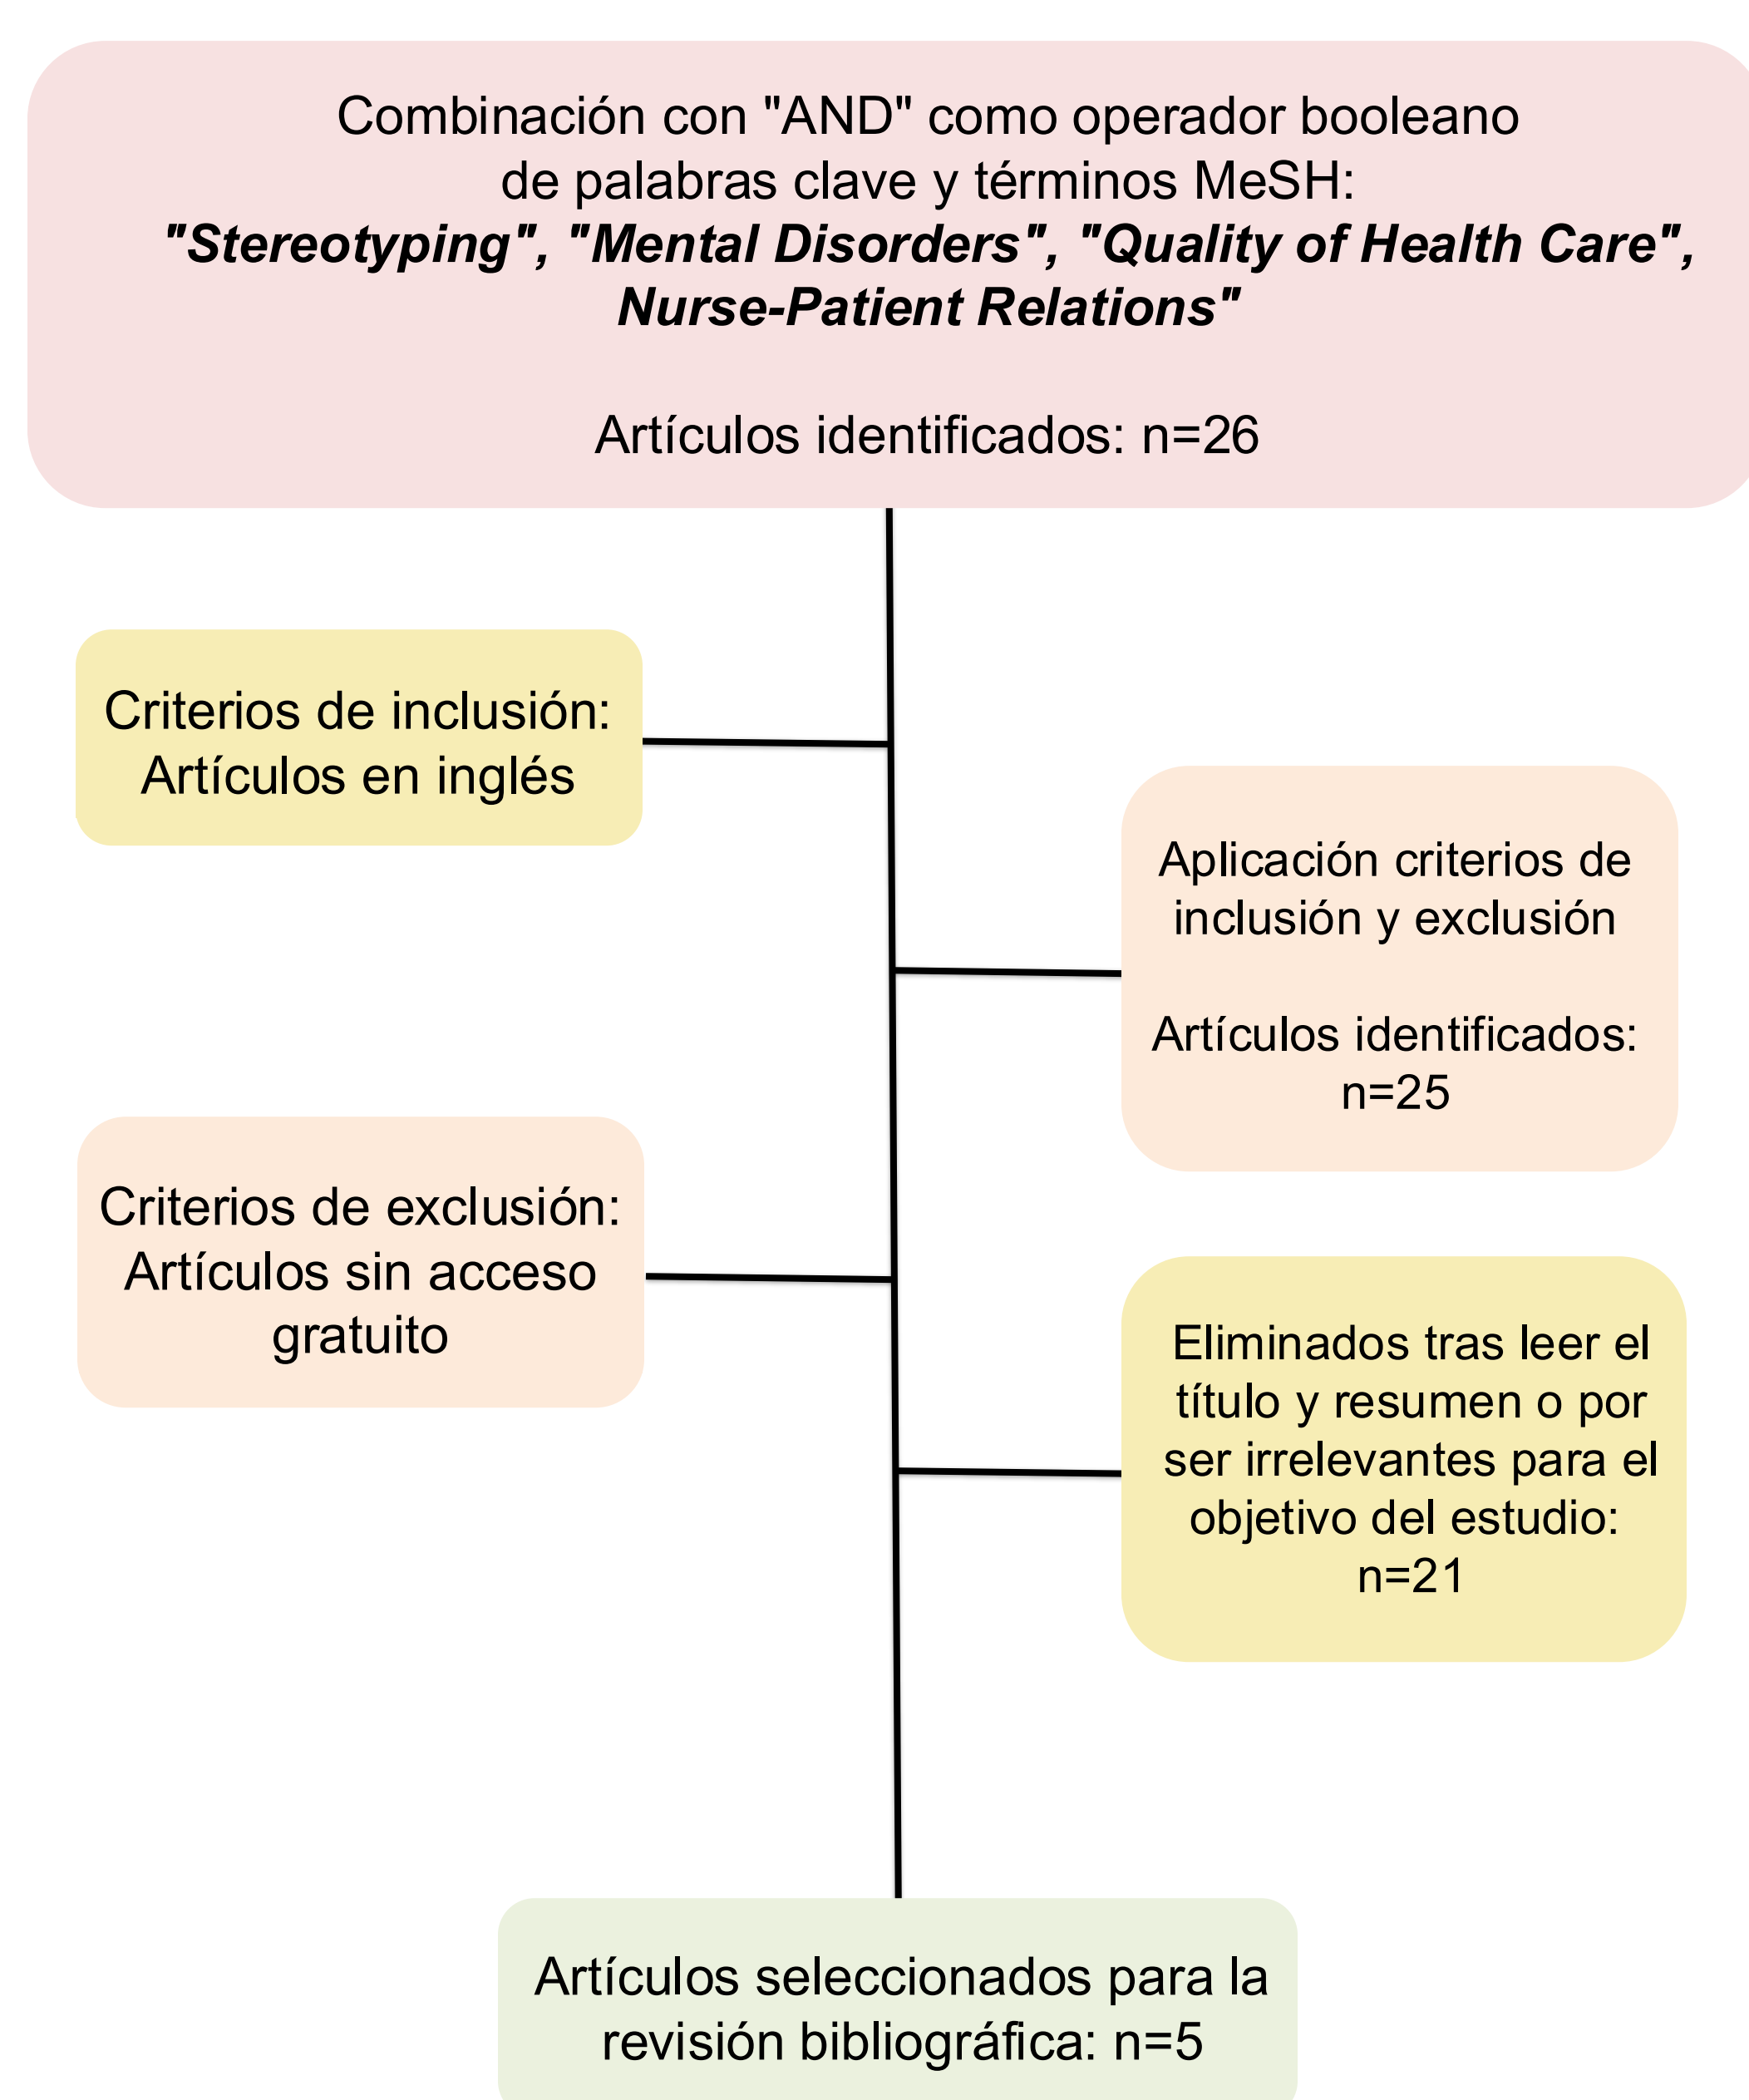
Combinación con "AND" como operador booleano de palabras clave y términos MeSH: ***"Stereotyping", "Mental Disorders", "Quality of Health Care", Nurse-Patient Relations"***

Artículos identificados: n=26

Criterios de inclusión: Artículos en inglés

Aplicación criterios de inclusión y exclusión

Artículos identificados: n=25

Criterios de exclusión: Artículos sin acceso gratuito

Eliminados tras leer el título y resumen o por ser irrelevantes para el objetivo del estudio: n=21

Artículos seleccionados para la revisión bibliográfica: n=5